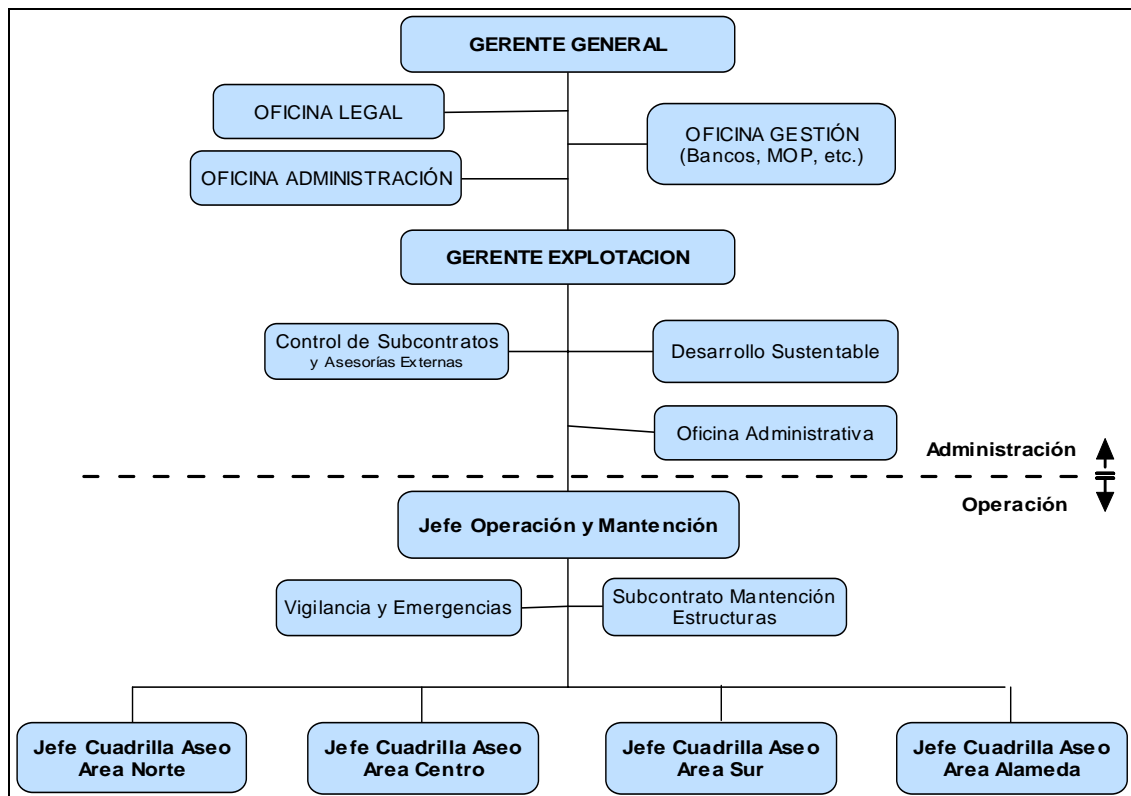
GERENTE GENERAL

OFICINA LEGAL

OFICINA ADMINISTRACIÓN

OFICINA GESTIÓN (Bancos, MOP, etc.)

GERENTE EXPLOTACION

Control de Subcontratos y Asesorías Externas

Desarrollo Sustentable

Oficina Administrativa

Administración

Operación

Jefe Operación y Mantención

Vigilancia y Emergencias

Subcontrato Mantención Estructuras

Jefe Cuadrilla Aseo Area Norte

Jefe Cuadrilla Aseo Area Centro

Jefe Cuadrilla Aseo Area Sur

Jefe Cuadrilla Aseo Area Alameda